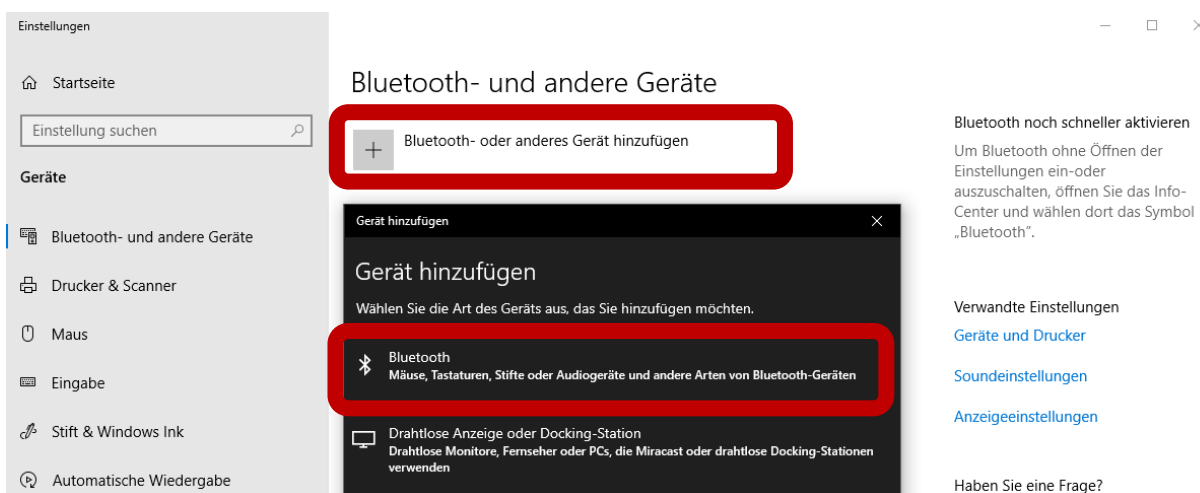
Einstellungen

Startseite

Einstellung suchen

Geräte

Bluetooth- und andere Geräte

Drucker & Scanner

Maus

Eingabe

Stift & Windows Ink

Automatische Wiedergabe

Bluetooth- und andere Geräte

Bluetooth- oder anderes Gerät hinzufügen

Gerät hinzufügen

Gerät hinzufügen

Wählen Sie die Art des Geräts aus, das Sie hinzufügen möchten.

Bluetooth
Mäuse, Tastaturen, Stifte oder Audiogeräte und andere Arten von Bluetooth-Geräten

Drahtlose Anzeige oder Docking-Station
Drahtlose Monitore, Fernseher oder PCs, die Miracast oder drahtlose Docking-Stationen verwenden

Bluetooth noch schneller aktivieren

Um Bluetooth ohne Öffnen der Einstellungen ein-oder auszuschalten, öffnen Sie das Info-Center und wählen dort das Symbol „Bluetooth".

Verwandte Einstellungen

Geräte und Drucker

Soundeinstellungen

Anzeigeeinstellungen

Haben Sie eine Frage?